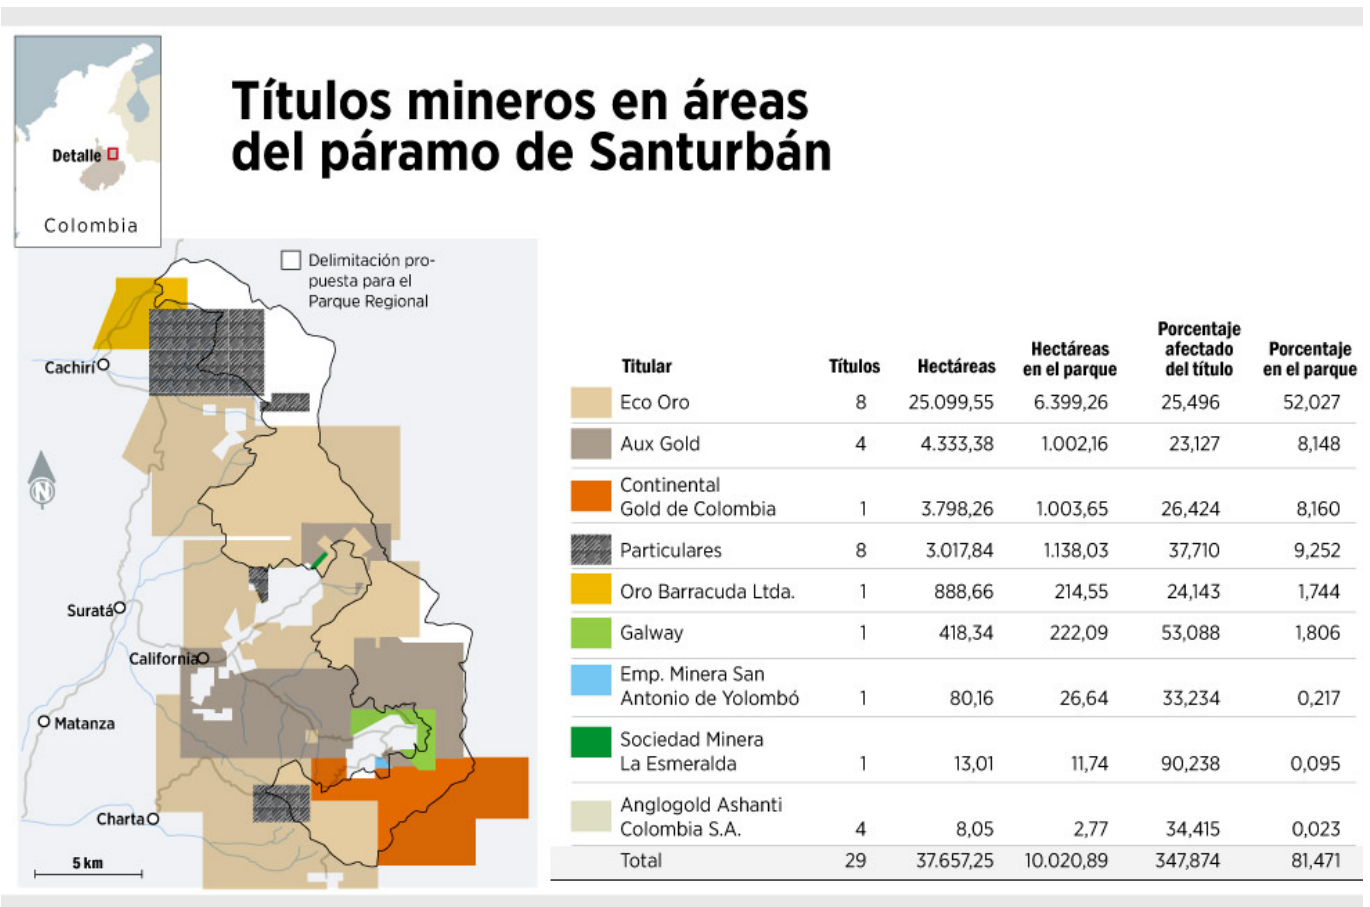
Detalle

Colombia

Títulos mineros en áreas del páramo de Santurbán

Delimitación propuesta para el Parque Regional

Cachirí

Suratá

California

Matanza

Charta

5 km

| Titular | Títulos | Hectáreas | Hectáreas en el parque | Porcentaje afectado del título | Porcentaje en el parque |
|---|---|---|---|---|---|
| Eco Oro | 8 | 25.099,55 | 6.399,26 | 25,496 | 52,027 |
| Aux Gold | 4 | 4.333,38 | 1.002,16 | 23,127 | 8,148 |
| Continental Gold de Colombia | 1 | 3.798,26 | 1.003,65 | 26,424 | 8,160 |
| Particulares | 8 | 3.017,84 | 1.138,03 | 37,710 | 9,252 |
| Oro Barracuda Ltda. | 1 | 888,66 | 214,55 | 24,143 | 1,744 |
| Galway | 1 | 418,34 | 222,09 | 53,088 | 1,806 |
| Emp. Minera San Antonio de Yolombó | 1 | 80,16 | 26,64 | 33,234 | 0,217 |
| Sociedad Minera La Esmeralda | 1 | 13,01 | 11,74 | 90,238 | 0,095 |
| Anglogold Ashanti Colombia S.A. | 4 | 8,05 | 2,77 | 34,415 | 0,023 |
| Total | 29 | 37.657,25 | 10.020,89 | 347,874 | 81,471 |